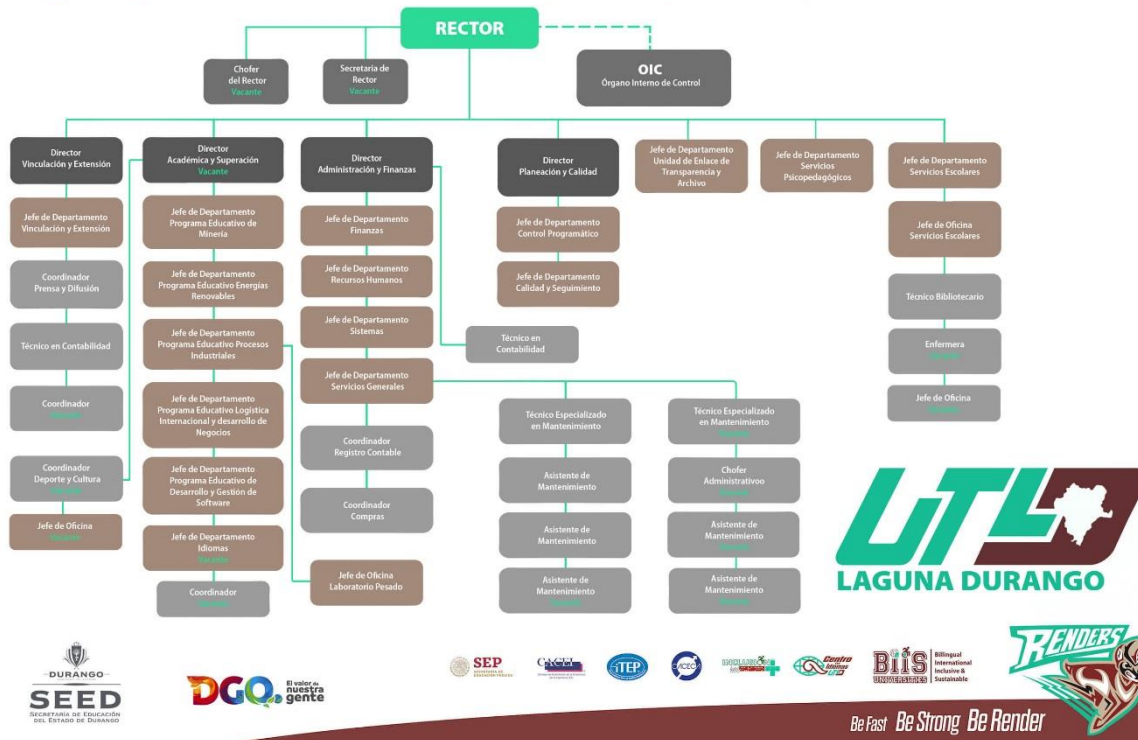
RECTOR

Chofer del Rector
Vacante

Secretaria de Rector
Vacante

OIC
Órgano Interno de Control

Director Vinculación y Extensión

Jefe de Departamento Vinculación y Extensión

Coordinador Prensa y Difusión

Técnico en Contabilidad

Coordinador
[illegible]

Coordinador Deporte y Cultura
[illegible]

Jefe de Oficina
Vacante

Director Académica y Superación
Vacante

Jefe de Departamento Programa Educativo de Minería

Jefe de Departamento Programa Educativo Energías Renovables

Jefe de Departamento Programa Educativo Procesos Industriales

Jefe de Departamento Programa Educativo Logística Internacional y desarrollo de Negocios

Jefe de Departamento Programa Educativo de Desarrollo y Gestión de Software

Jefe de Departamento Idiomas
Vacante

Coordinador
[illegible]

Director Administración y Finanzas

Jefe de Departamento Finanzas

Jefe de Departamento Recursos Humanos

Jefe de Departamento Sistemas

Técnico en Contabilidad

Jefe de Departamento Servicios Generales

Coordinador Registro Contable

Coordinador Compras

Jefe de Oficina Laboratorio Pesado

Técnico Especializado en Mantenimiento

Asistente de Mantenimiento

Asistente de Mantenimiento

Asistente de Mantenimiento
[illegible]

Técnico Especializado en Mantenimiento
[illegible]

Chofer Administrativoo
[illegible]

Asistente de Mantenimiento
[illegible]

Asistente de Mantenimiento
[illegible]

Director Planeación y Calidad

Jefe de Departamento Control Programático

Jefe de Departamento Calidad y Seguimiento

Jefe de Departamento Unidad de Enlace de Transparencia y Archivo

Jefe de Departamento Servicios Psicopedagógicos

Jefe de Departamento Servicios Escolares

Jefe de Oficina Servicios Escolares

Técnico Bibliotecario

Enfermera
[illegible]

Jefe de Oficina
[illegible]

UTL
LAGUNA DURANGO

DURANGO
SEED
SECRETARÍA DE EDUCACIÓN DEL ESTADO DE DURANGO

DGO. El valor de nuestra gente

SEP
CACEI
TEP
BIIS UNIVERSITIES Billingual International Inclusive & Sustainable

RENDERS
Be Fast Be Strong Be Render